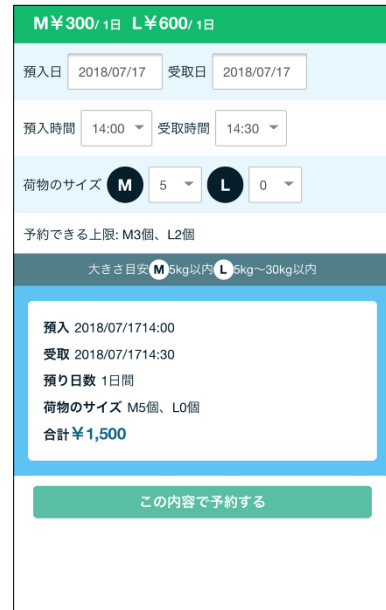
M￥300/1日 L￥600/1日

預入日 2018/07/17 受取日 2018/07/17

預入時間 14:00 受取時間 14:30

荷物のサイズ M 5 L 0

予約できる上限: M3個、L2個

大きさ目安 M 5kg以内 L 5kg〜30kg以内

預入 2018/07/1714:00
受取 2018/07/1714:30
預り日数 1日間
荷物のサイズ M5個、L0個
合計￥1,500

この内容で予約する